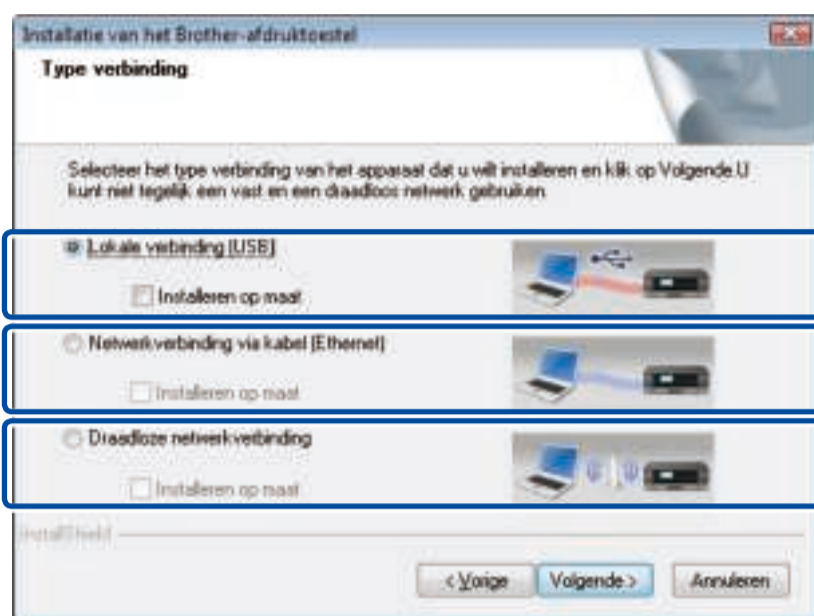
Installatie van het Brother-afdruktoestel

Type verbinding

Selecteer het type verbinding van het apparaat dat u wilt installeren en klik op Volgende.U kunt niet tegelijk een vast en een draadloos netwerk gebruiken.

Lokale verbinding (USB)

Installeren op maat

Netwerkverbinding via kabel (Ethernet)

Installeren op maat

Draadloze netwerkverbinding

Installeren op maat

InstallShield

< Vorige

Volgende >

Annuleren